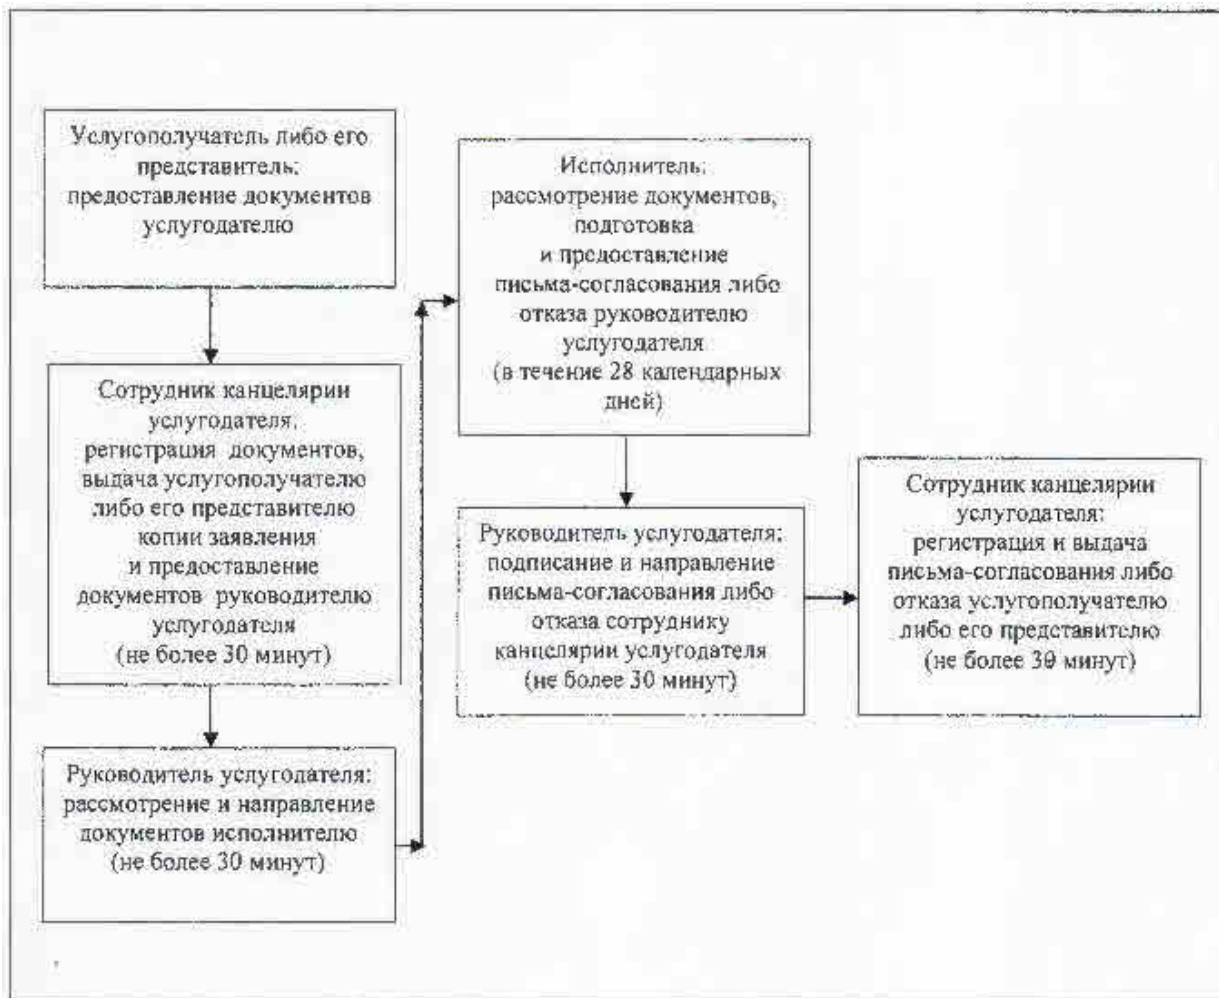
Услугополучатель либо его представитель: предоставление документов услугодателю

Сотрудник канцелярии услугодателя: регистрация документов, выдача услугополучателю либо его представителю копии заявления и предоставление документов руководителю услугодателя (не более 30 минут)

Руководитель услугодателя: рассмотрение и направление документов исполнителю (не более 30 минут)

Исполнитель: рассмотрение документов, подготовка и предоставление письма-согласования либо отказа руководителю услугодателя (в течение 28 календарных дней)

Руководитель услугодателя: подписание и направление письма-согласования либо отказа сотруднику канцелярии услугодателя (не более 30 минут)

Сотрудник канцелярии услугодателя: регистрация и выдача письма-согласования либо отказа услугополучателю либо его представителю (не более 30 минут)